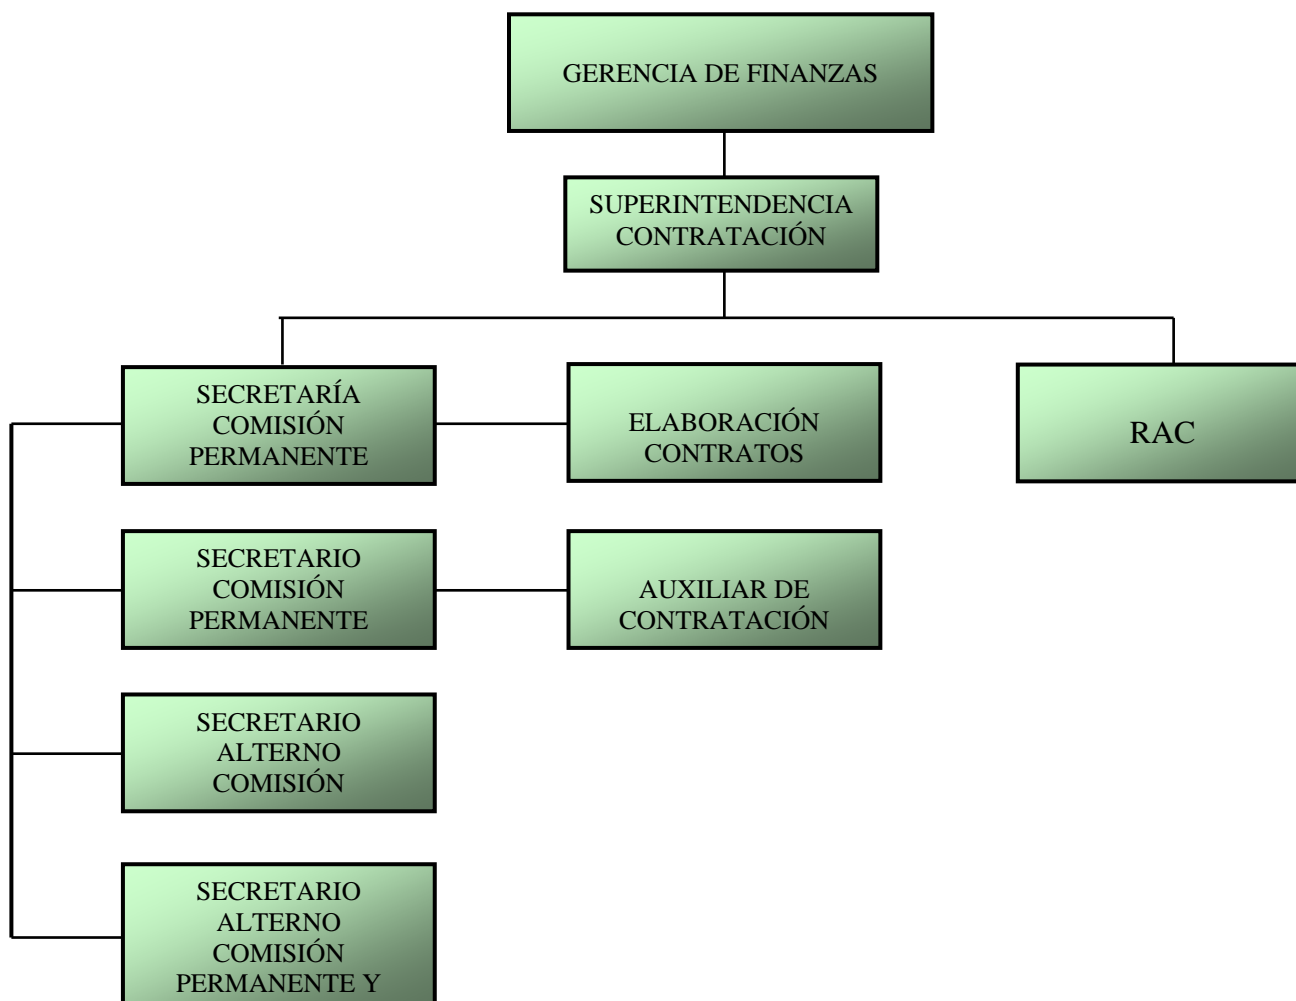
GERENCIA DE FINANZAS

SUPERINTENDENCIA CONTRATACIÓN

SECRETARÍA COMISIÓN PERMANENTE

ELABORACIÓN CONTRATOS

RAC

SECRETARIO COMISIÓN PERMANENTE

AUXILIAR DE CONTRATACIÓN

SECRETARIO ALTERNO COMISIÓN

SECRETARIO ALTERNO COMISIÓN PERMANENTE Y